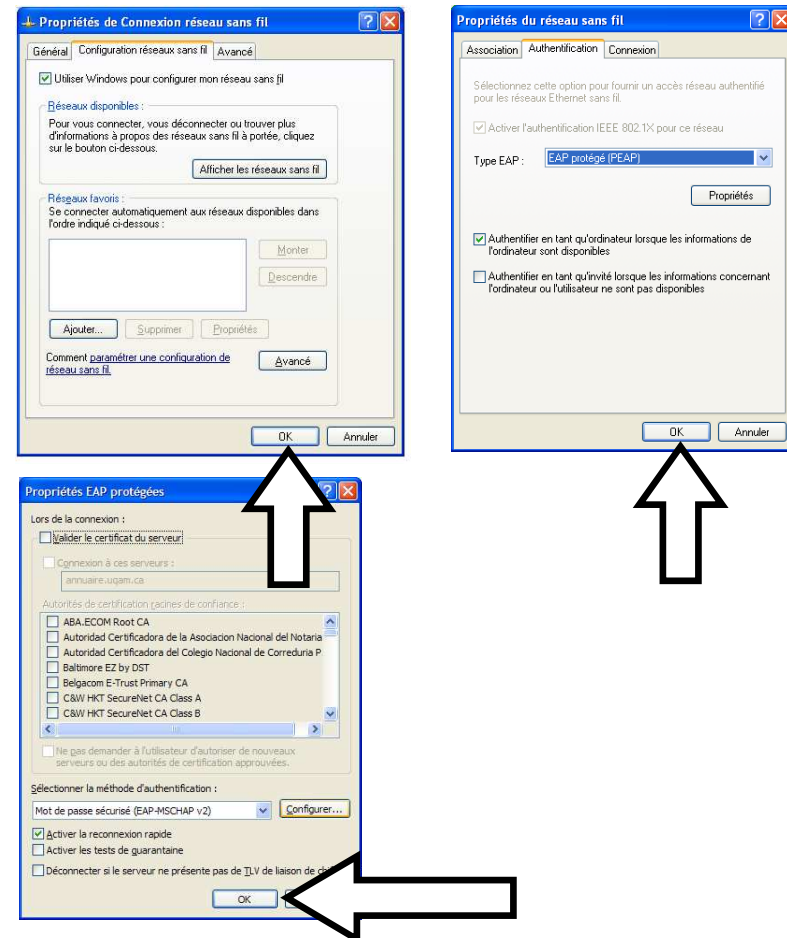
Propriétés de Connexion réseau sans fil

Général | Configuration réseaux sans fil | Avancé

Utiliser Windows pour configurer mon réseau sans fil

Réseaux disponibles :

Pour vous connecter, vous déconnecter ou trouver plus d'informations à propos des réseaux sans fil à portée, cliquez sur le bouton ci-dessous.

Afficher les réseaux sans fil

Réseaux favoris :

Se connecter automatiquement aux réseaux disponibles dans l'ordre indiqué ci-dessous :

Monter

Descendre

Ajouter... | Supprimer | Propriétés

Comment paramétrer une configuration de réseau sans fil.

Avancé

OK | Annuler

Propriétés du réseau sans fil

Association | Authentification | Connexion

Sélectionnez cette option pour fournir un accès réseau authentifié pour les réseaux Ethernet sans fil.

Activer l'authentification IEEE 802.1X pour ce réseau

Type EAP : EAP protégé (PEAP)

Propriétés

Authentifier en tant qu'ordinateur lorsque les informations de l'ordinateur sont disponibles

Authentifier en tant qu'invité lorsque les informations concernant l'ordinateur ou l'utilisateur ne sont pas disponibles

OK | Annuler

Propriétés EAP protégées

Lors de la connexion :

Valider le certificat du serveur

Connexion à ces serveurs :

annuaire.uqam.ca

Autorités de certification racines de confiance :

ABA.ECOM Root CA

Autoridad Certificadora de la Asociacion Nacional del Notaria

Autoridad Certificadora del Colegio Nacional de Correduria P

Baltimore EZ by DST

Belgacom E-Trust Primary CA

C&W HKT SecureNet CA Class A

C&W HKT SecureNet CA Class B

Ne pas demander à l'utilisateur d'autoriser de nouveaux serveurs ou des autorités de certification approuvées.

Sélectionner la méthode d'authentification :

Mot de passe sécurisé (EAP-MSCHAP v2) | Configurer...

Activer la reconnexion rapide

Activer les tests de quarantaine

Déconnecter si le serveur ne présente pas de TLV de liaison de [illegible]

OK